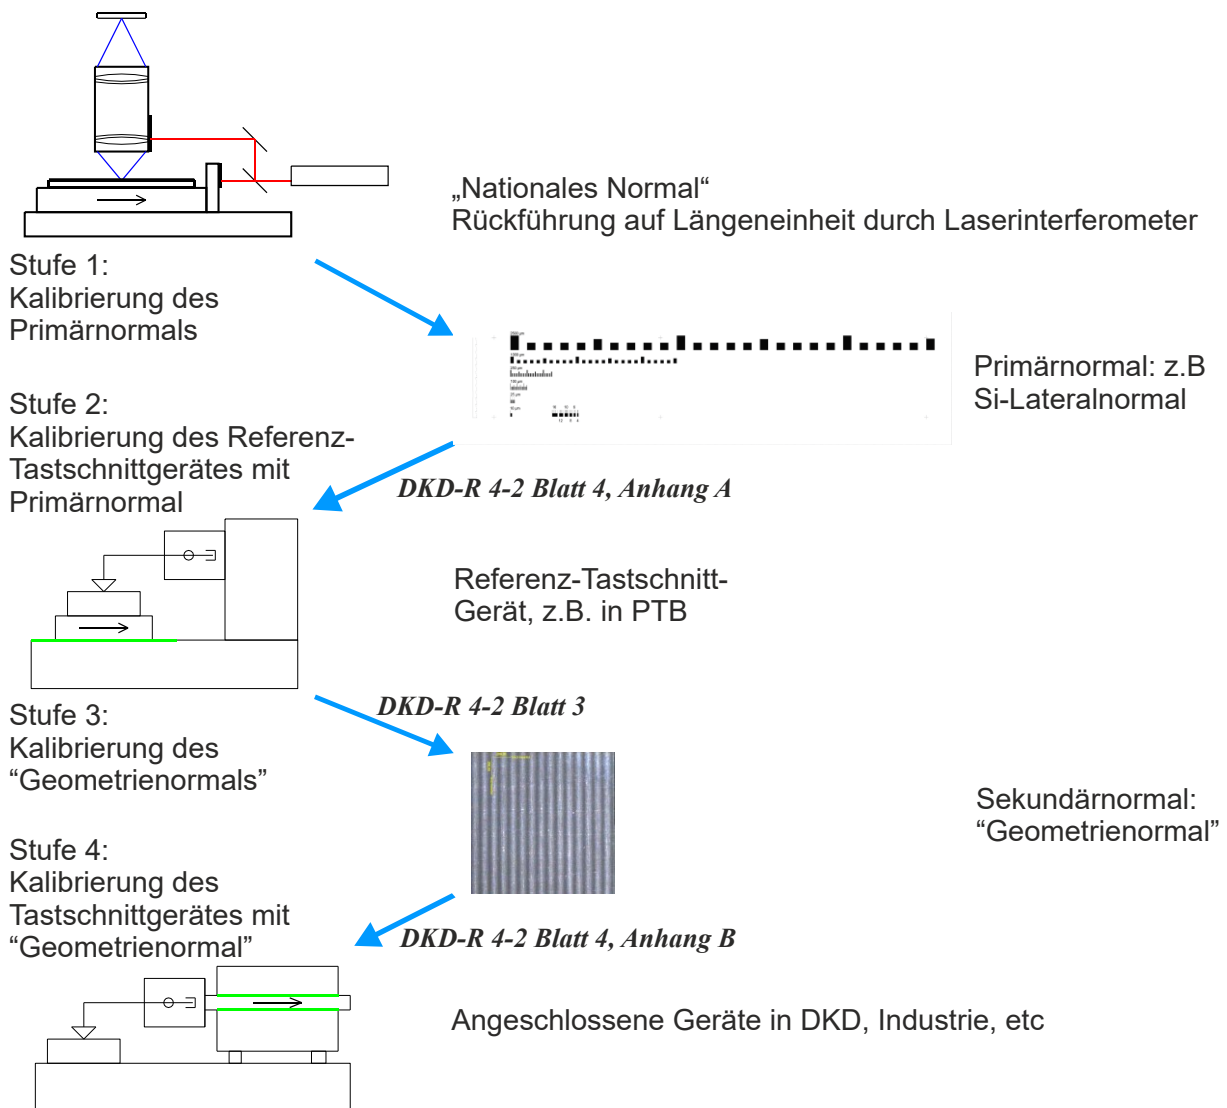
„Nationales Normal“
Rückführung auf Längeneinheit durch Laserinterferometer

Stufe 1:
Kalibrierung des Primärnormals

Primärnormal: z.B Si-Lateralnormal

Stufe 2:
Kalibrierung des Referenz-Tastschnittgerätes mit Primärnormal

DKD-R 4-2 Blatt 4, Anhang A

Referenz-Tastschnitt-Gerät, z.B. in PTB

Stufe 3:
Kalibrierung des “Geometrienormals”

DKD-R 4-2 Blatt 3

Sekundärnormal:
“Geometrienormal”

Stufe 4:
Kalibrierung des Tastschnittgerätes mit “Geometrienormal”

DKD-R 4-2 Blatt 4, Anhang B

Angeschlossene Geräte in DKD, Industrie, etc